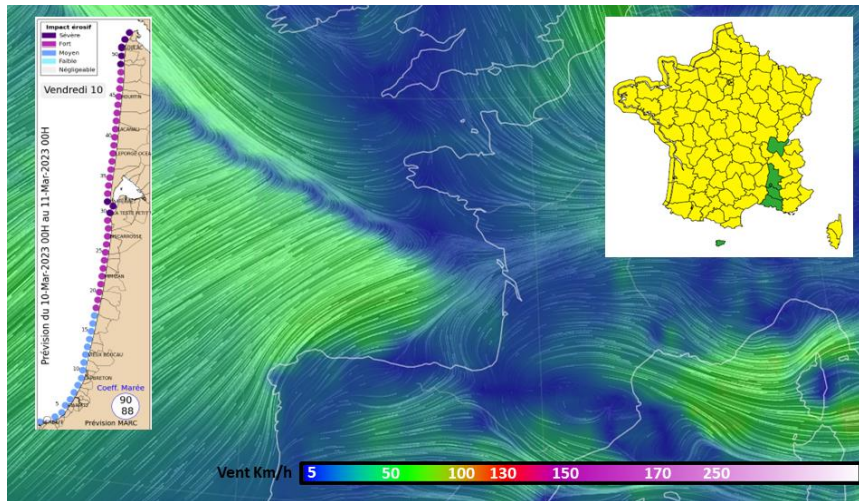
Impact érosif
Sévère
Fort
Moyen
Faible
Négligeable

Vendredi 10

Prévision du 10-Mar-2023 00H au 11-Mar-2023 00H

LACANAU
LA TESTE
BISCARROSSE
MIMIZAN
VIEUX BOUCAU
CAPBRETON
BIARRITZ

Coeff. Marée
90
88
Prévision MARC

Vent Km/h 5 50 100 130 150 170 250